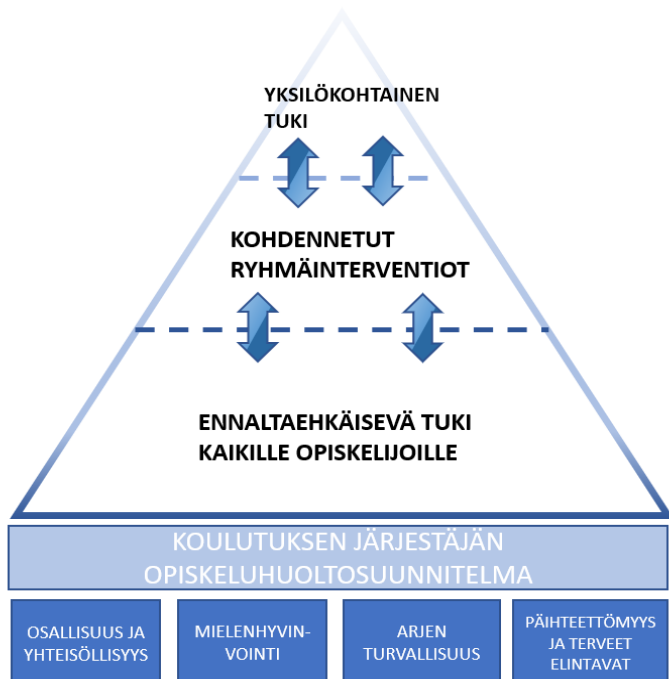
YKSILÖKOHTAINEN TUKI

KOHDENNETUT RYHMÄINTERVENTIOT

ENNALTAEHKÄISEVÄ TUKI KAIKILLE OPISKELIJOILLE

KOULUTUKSEN JÄRJESTÄJÄN OPISKELUHUOLTOSUUNNITELMA

OSALLISUUS JA YHTEISÖLLISYYS

MIELENHYVINVOINTI

ARJEN TURVALLISUUS

PÄIHTEETTÖMYYS JA TERVEET ELINTAVAT